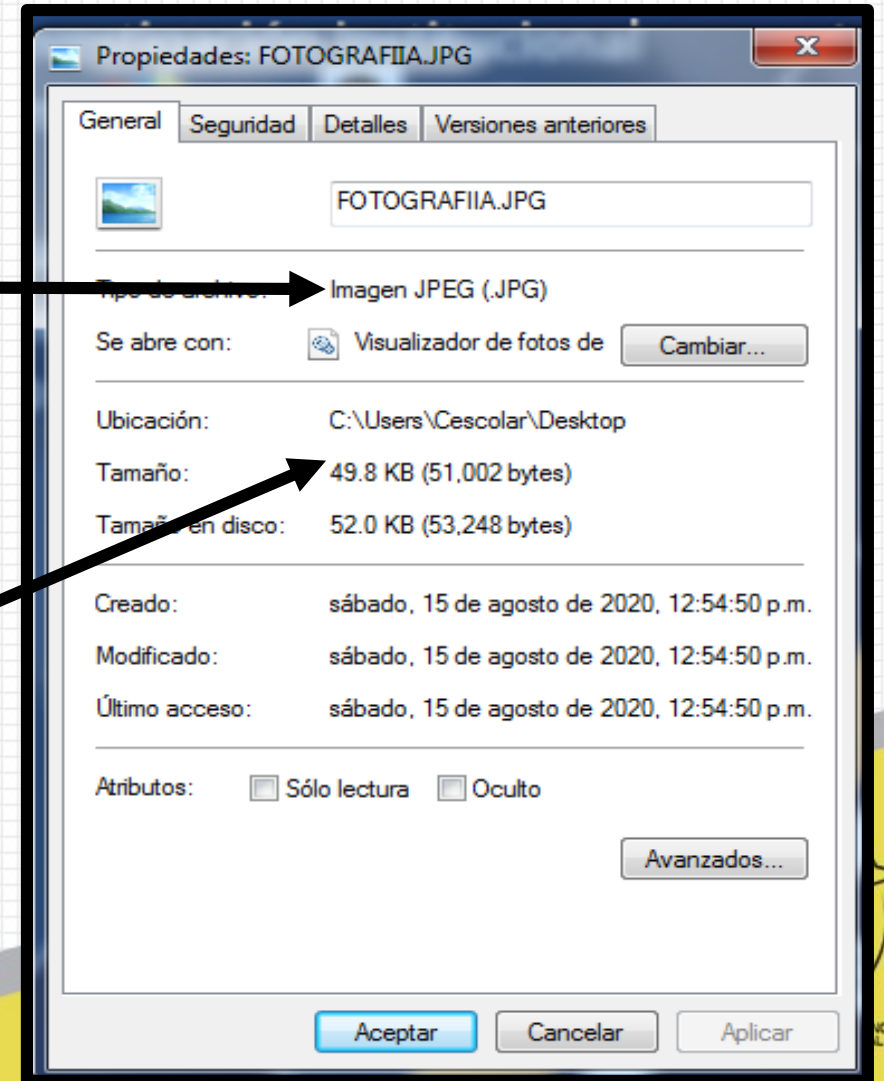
Propiedades: FOTOGRAFIIA.JPG

General | Seguridad | Detalles | Versiones anteriores

FOTOGRAFIIA.JPG

Tipo de archivo: Imagen JPEG (.JPG)

Se abre con: Visualizador de fotos de Cambiar...

Ubicación: C:\Users\Cescolar\Desktop

Tamaño: 49.8 KB (51,002 bytes)

Tamaño en disco: 52.0 KB (53,248 bytes)

Creado: sábado, 15 de agosto de 2020, 12:54:50 p.m.

Modificado: sábado, 15 de agosto de 2020, 12:54:50 p.m.

Último acceso: sábado, 15 de agosto de 2020, 12:54:50 p.m.

Atributos: Sólo lectura Oculto

Avanzados...

Aceptar Cancelar Aplicar